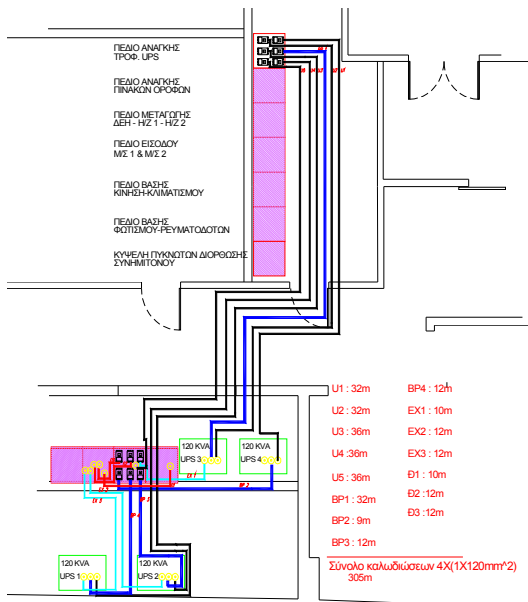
ΠΕΔΙΟ ΑΝΑΓΚΗΣ
ΤΡΟΦ. UPS

ΠΕΔΙΟ ΑΝΑΓΚΗΣ
ΠΙΝΑΚΩΝ ΟΡΟΦΩΝ

ΠΕΔΙΟ ΜΕΤΑΓΩΓΗΣ
ΔΕΗ - Η/Ζ 1 - Η/Ζ 2

ΠΕΔΙΟ ΕΙΣΟΔΟΥ
Μ/Σ 1 & Μ/Σ 2

ΠΕΔΙΟ ΒΑΣΗΣ
ΚΙΝΗΣΗ-ΚΛΙΜΑΤΙΣΜΟΥ

ΠΕΔΙΟ ΒΑΣΗΣ
ΦΩΤΙΣΜΟΥ-ΡΕΥΜΑΤΟΔΟΤΩΝ

ΚΥΨΕΛΗ ΠΥΚΝΩΤΩΝ ΔΙΟΡΘΩΣΗΣ
ΣΥΝΗΜΙΤΟΝΟΥ

120 KVA
UPS 3

120 KVA
UPS 4

120 KVA
UPS 1

120 KVA
UPS 2

U1 : 32m
U2 : 32m
U3 : 36m
U4 :36m
U5 : 36m
BP1 : 32m
BP2 : 9m
BP3 : 12m

BP4 : 12m
EX1 : 10m
EX2 : 12m
EX3 : 12m
Ð1 : 10m
Ð2 :12m
Ð3 :12m

Σύνολο καλωδιώσεων 4Χ(1Χ120mm^2)
305m